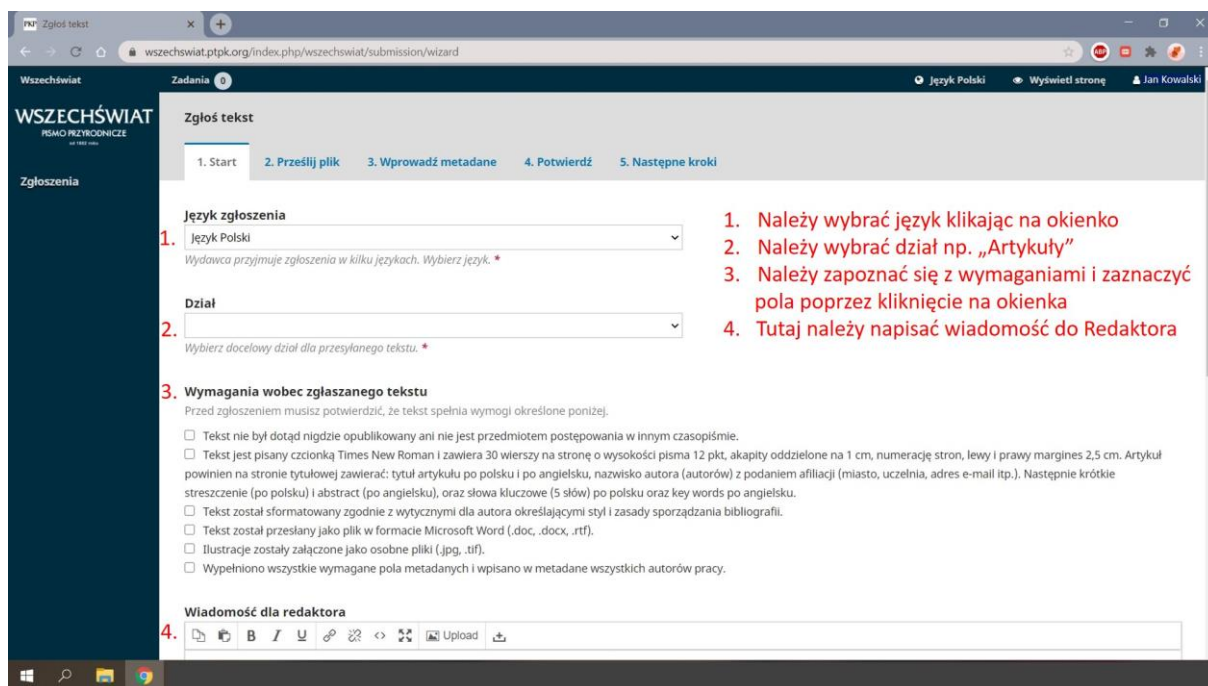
PKP Zgłoś tekst

wszechswiat.ptpk.org/index.php/wszechswiat/submission/wizard

Wszechświat

Zadania 0

Język Polski

Wyświetl stronę

Jan Kowalski

WSZECHŚWIAT
PISMO PRZYRODNICZE

Zgłoszenia

Zgłoś tekst

1. Start
2. Prześlij plik
3. Wprowadź metadane
4. Potwierdź
5. Następne kroki

Język zgłoszenia

1. Język Polski

Wydawca przyjmuje zgłoszenia w kilku językach. Wybierz język. *

Dział

2.

Wybierz docelowy dział dla przesyłanego tekstu. *

1. Należy wybrać język klikając na okienko
2. Należy wybrać dział np. „Artykuły"
3. Należy zapoznać się z wymaganiami i zaznaczyć pola poprzez kliknięcie na okienka
4. Tutaj należy napisać wiadomość do Redaktora

3. Wymagania wobec zgłaszanego tekstu

Przed zgłoszeniem musisz potwierdzić, że tekst spełnia wymogi określone poniżej.

☐ Tekst nie był dotąd nigdzie opublikowany ani nie jest przedmiotem postępowania w innym czasopiśmie.

☐ Tekst jest pisany czcionką Times New Roman i zawiera 30 wierszy na stronę o wysokości pisma 12 pkt, akapity oddzielone na 1 cm, numerację stron, lewy i prawy margines 2,5 cm. Artykuł powinien na stronie tytułowej zawierać: tytuł artykułu po polsku i po angielsku, nazwisko autora (autorów) z podaniem afiliacji (miasto, uczelnia, adres e-mail itp.). Następnie krótkie streszczenie (po polsku) i abstract (po angielsku), oraz słowa kluczowe (5 słów) po polsku oraz key words po angielsku.

☐ Tekst został sformatowany zgodnie z wytycznymi dla autora określającymi styl i zasady sporządzania bibliografii.

☐ Tekst został przesłany jako plik w formacie Microsoft Word (.doc, .docx, .rtf).

☐ Ilustracje zostały załączone jako osobne pliki (.jpg, .tif).

☐ Wypełniono wszystkie wymagane pola metadanych i wpisano w metadane wszystkich autorów pracy.

Wiadomość dla redaktora

4. B I U Upload